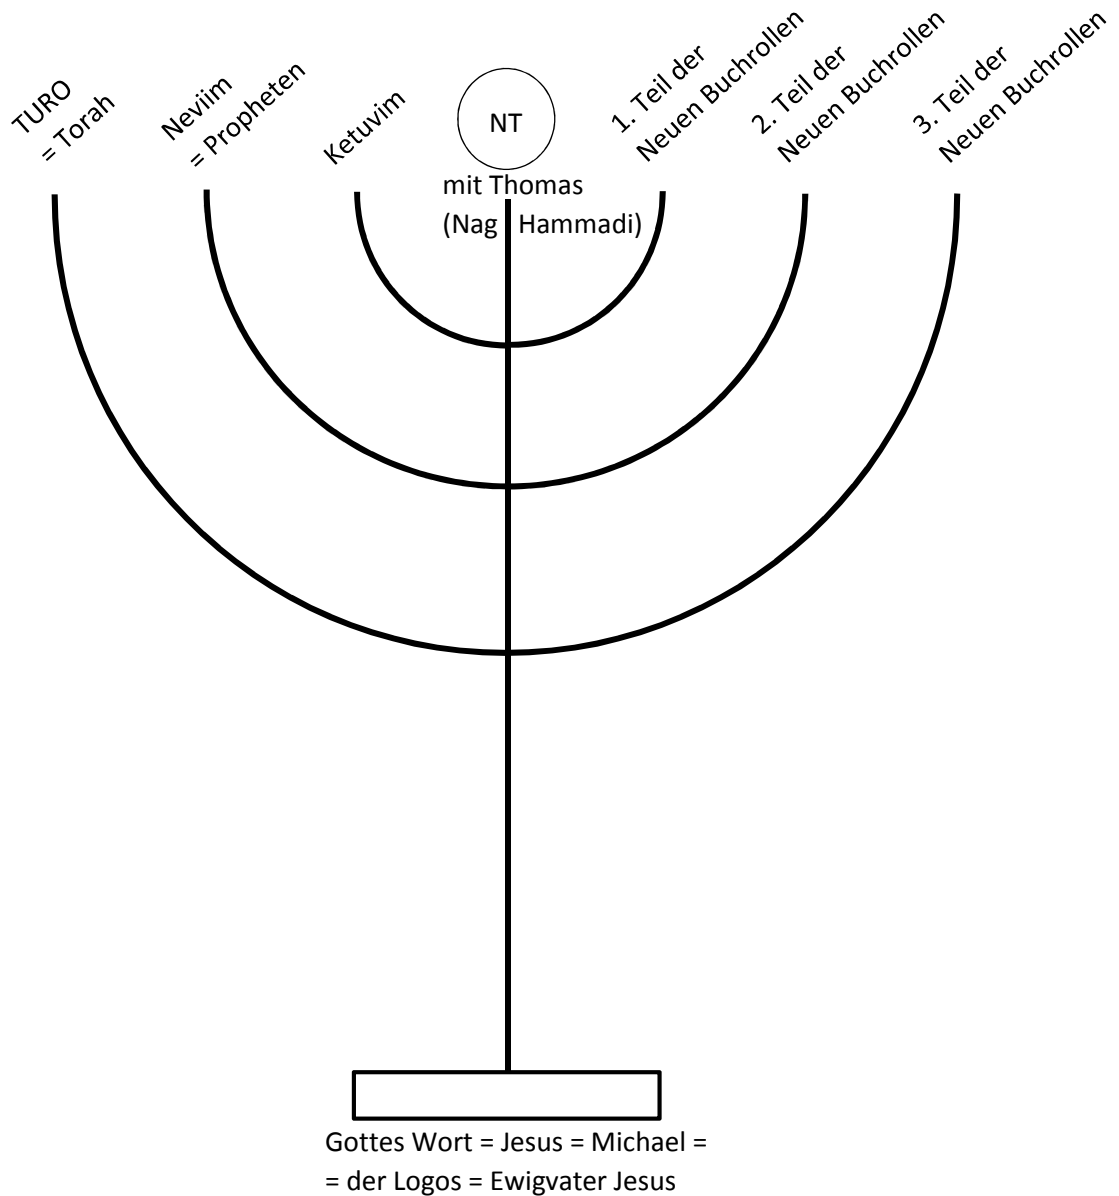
TURO
= Torah

Neviim
= Propheten

Ketuvim

NT
mit Thomas
(Nag Hammadi)

1. Teil der
Neuen Buchrollen

2. Teil der
Neuen Buchrollen

3. Teil der
Neuen Buchrollen

Gottes Wort = Jesus = Michael =
= der Logos = Ewigvater Jesus